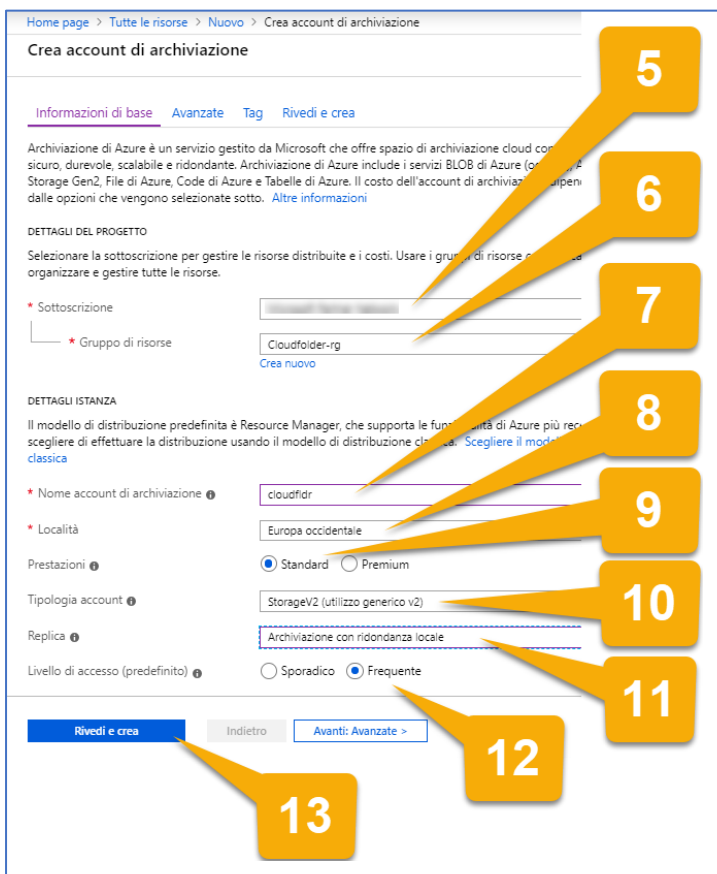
Home page > Tutte le risorse > Nuovo > Crea account di archiviazione

Crea account di archiviazione

Informazioni di base Avanzate Tag Rivedi e crea

Archiviazione di Azure è un servizio gestito da Microsoft che offre spazio di archiviazione cloud con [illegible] sicuro, durevole, scalabile e ridondante. Archiviazione di Azure include i servizi BLOB di Azure (o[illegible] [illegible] Storage Gen2, File di Azure, Code di Azure e Tabelle di Azure. Il costo dell'account di archivia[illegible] dipen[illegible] dalle opzioni che vengono selezionate sotto. Altre informazioni

DETTAGLI DEL PROGETTO

Selezionare la sottoscrizione per gestire le risorse distribuite e i costi. Usare i grup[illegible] di risorse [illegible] organizzare e gestire tutte le risorse.

* Sottoscrizione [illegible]

* Gruppo di risorse Cloudfolder-rg

Crea nuovo

DETTAGLI ISTANZA

Il modello di distribuzione predefinita è Resource Manager, che supporta le fun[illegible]ità di Azure più rec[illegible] scegliere di effettuare la distribuzione usando il modello di distribuzione cla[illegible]ica. Scegliere il model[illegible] classica

* Nome account di archiviazione cloudfldr

* Località Europa occidentale

Prestazioni Standard Premium

Tipologia account StorageV2 (utilizzo generico v2)

Replica Archiviazione con ridondanza locale

Livello di accesso (predefinito) Sporadico Frequente

Rivedi e crea Indietro Avanti: Avanzate >

5
6
7
8
9
10
11
12
13